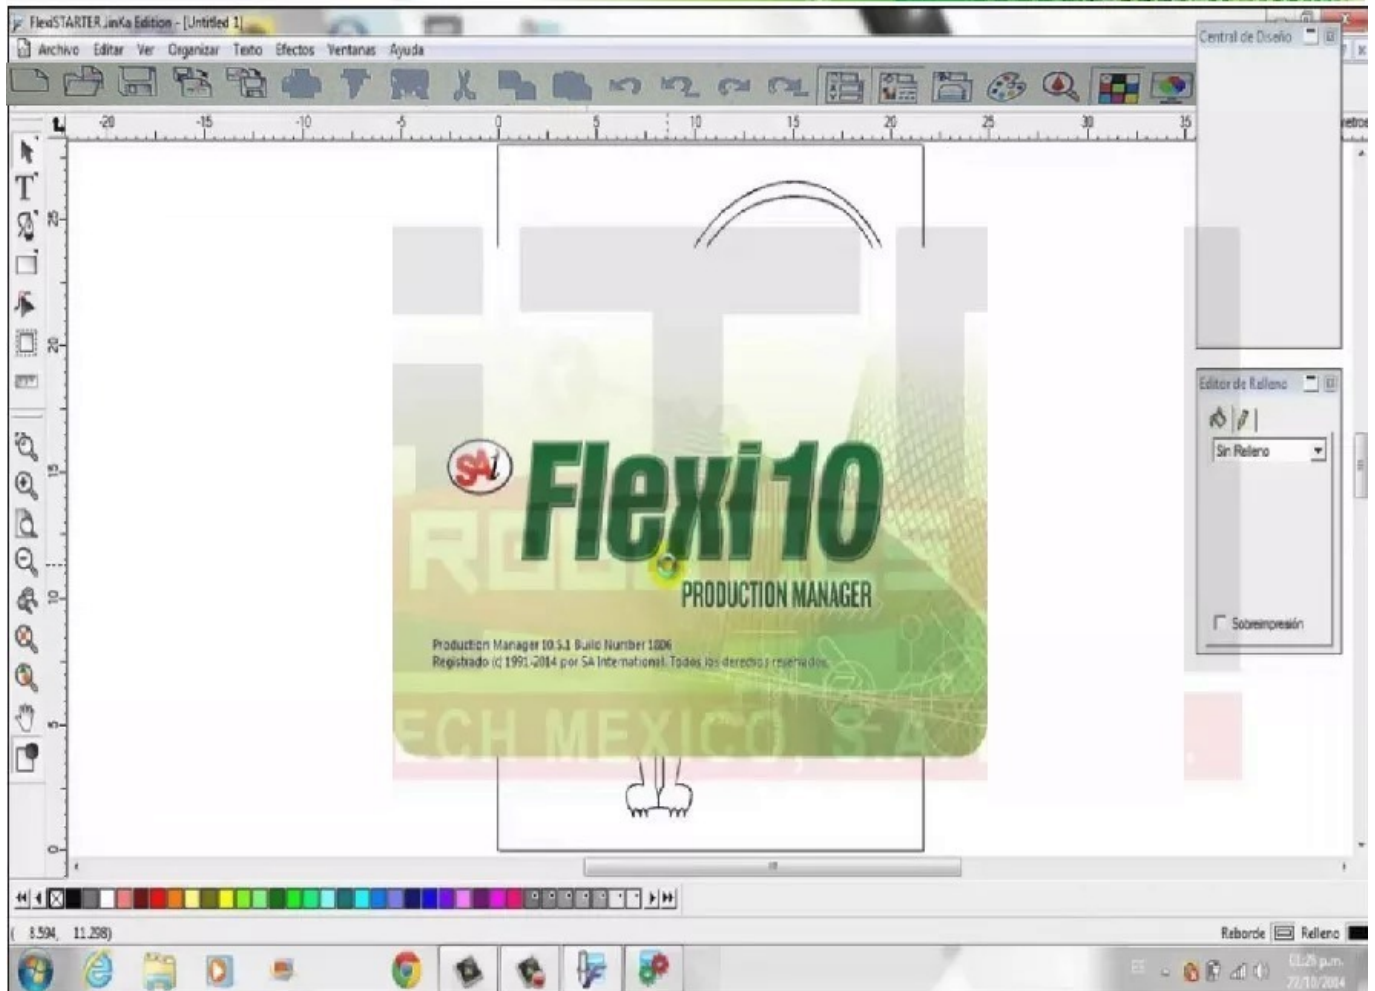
FlexiSTARTER JinKa Edition - [Untitled 1]

Archivo Editar Ver Organizar Texto Efectos Ventanas Ayuda

-20 -15 -10 -5 0 5 10 15 20 25 30 35

Central de Diseño

Editor de Relleno

Sin Relleno

Sobreimpresión

SAi Flexi 10

PRODUCTION MANAGER

Production Manager 10.5.1 Build Number 1806
Registrado (c) 1991-2014 por SA International. Todos los derechos reservados.

ECH MEXICO, S.A.

( 3.594, 11.298)

Reborde Relleno

12:25 p.m.
27/10/2014